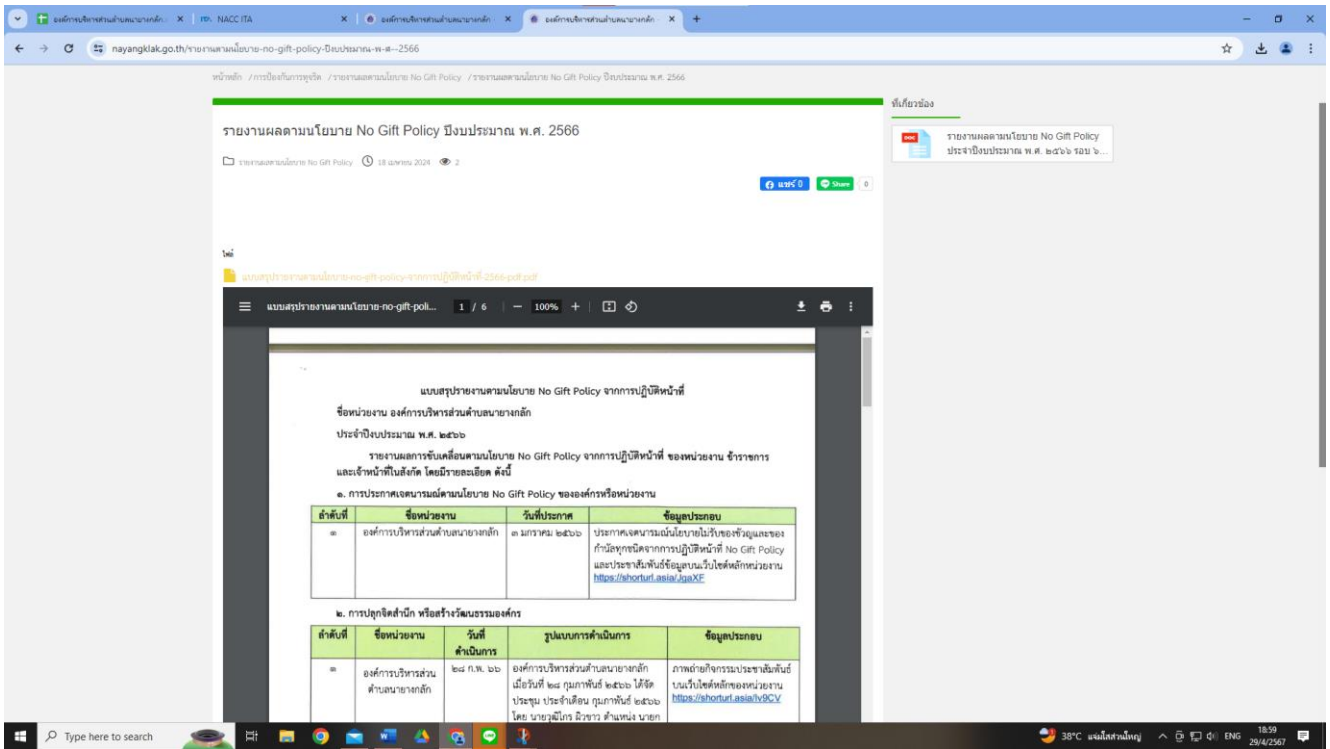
องค์การบริหารส่วนตำบลนายางกลัก | NACC ITA | องค์การบริหารส่วนตำบลนายางกลัก | องค์การบริหารส่วนตำบลนายางกลัก

nayangklak.go.th/รายงานผลตามนโยบาย-no-gift-policy-ปีงบประมาณ-พ-ศ--2566

หน้าหลัก / การป้องกันการทุจริต / รายงานผลตามนโยบาย No Gift Policy / รายงานผลตามนโยบาย No Gift Policy ปีงบประมาณ พ.ศ. 2566

รายงานผลตามนโยบาย No Gift Policy ปีงบประมาณ พ.ศ. 2566

รายงานผลตามนโยบาย No Gift Policy 18 เมษายน 2024 2

แชร์ 0 Share 0

ที่เกี่ยวข้อง

รายงานผลตามนโยบาย No Gift Policy ประจำปีงบประมาณ พ.ศ. ๒๕๖๖ รอบ ๖...

ไฟล์

แบบสรุปรายงานตามนโยบาย-no-gift-policy-จากการปฏิบัติหน้าที่-2566-pdf.pdf

แบบสรุปรายงานตามนโยบาย-no-gift-poli... 1 / 6 | — 100% +

แบบสรุปรายงานตามนโยบาย No Gift Policy จากการปฏิบัติหน้าที่

ชื่อหน่วยงาน องค์การบริหารส่วนตำบลนายางกลัก

ประจำปีงบประมาณ พ.ศ. ๒๕๖๖

รายงานผลการขับเคลื่อนตามนโยบาย No Gift Policy จากการปฏิบัติหน้าที่ ของหน่วยงาน ข้าราชการและเจ้าหน้าที่ในสังกัด โดยมีรายละเอียด ดังนี้

๑. การประกาศเจตนารมณ์ตามนโยบาย No Gift Policy ขององค์กรหรือหน่วยงาน

| ลำดับที่ | ชื่อหน่วยงาน | วันที่ประกาศ | ข้อมูลประกอบ |
|---|---|---|---|
| ๑ | องค์การบริหารส่วนตำบลนายางกลัก | ๓ มกราคม ๒๕๖๖ | ประกาศเจตนารมณ์นโยบายไม่รับของขวัญและของกำนัลทุกชนิดจากการปฏิบัติหน้าที่ No Gift Policy และประชาสัมพันธ์ข้อมูลบนเว็บไซต์หลักหน่วยงาน https://shorturl.asia/JgaXF |

๒. การปลุกจิตสำนึก หรือสร้างวัฒนธรรมองค์กร

| ลำดับที่ | ชื่อหน่วยงาน | วันที่ดำเนินการ | รูปแบบการดำเนินการ | ข้อมูลประกอบ |
|---|---|---|---|---|
| ๑ | องค์การบริหารส่วนตำบลนายางกลัก | ๒๘ ก.พ. ๖๖ | องค์การบริหารส่วนตำบลนายางกลัก เมื่อวันที่ ๒๘ กุมภาพันธ์ ๒๕๖๖ ได้จัดประชุม ประจำเดือน กุมภาพันธ์ ๒๕๖๖ โดย นายวุฒิไกร ผิวขาว ตำแหน่ง นายก | ภาพถ่ายกิจกรรมประชาสัมพันธ์บนเว็บไซต์หลักของหน่วยงาน https://shorturl.asia/lv9CV |

Type here to search

38°C แดดจัดส่วนใหญ่ ENG 18:59 29/4/2567